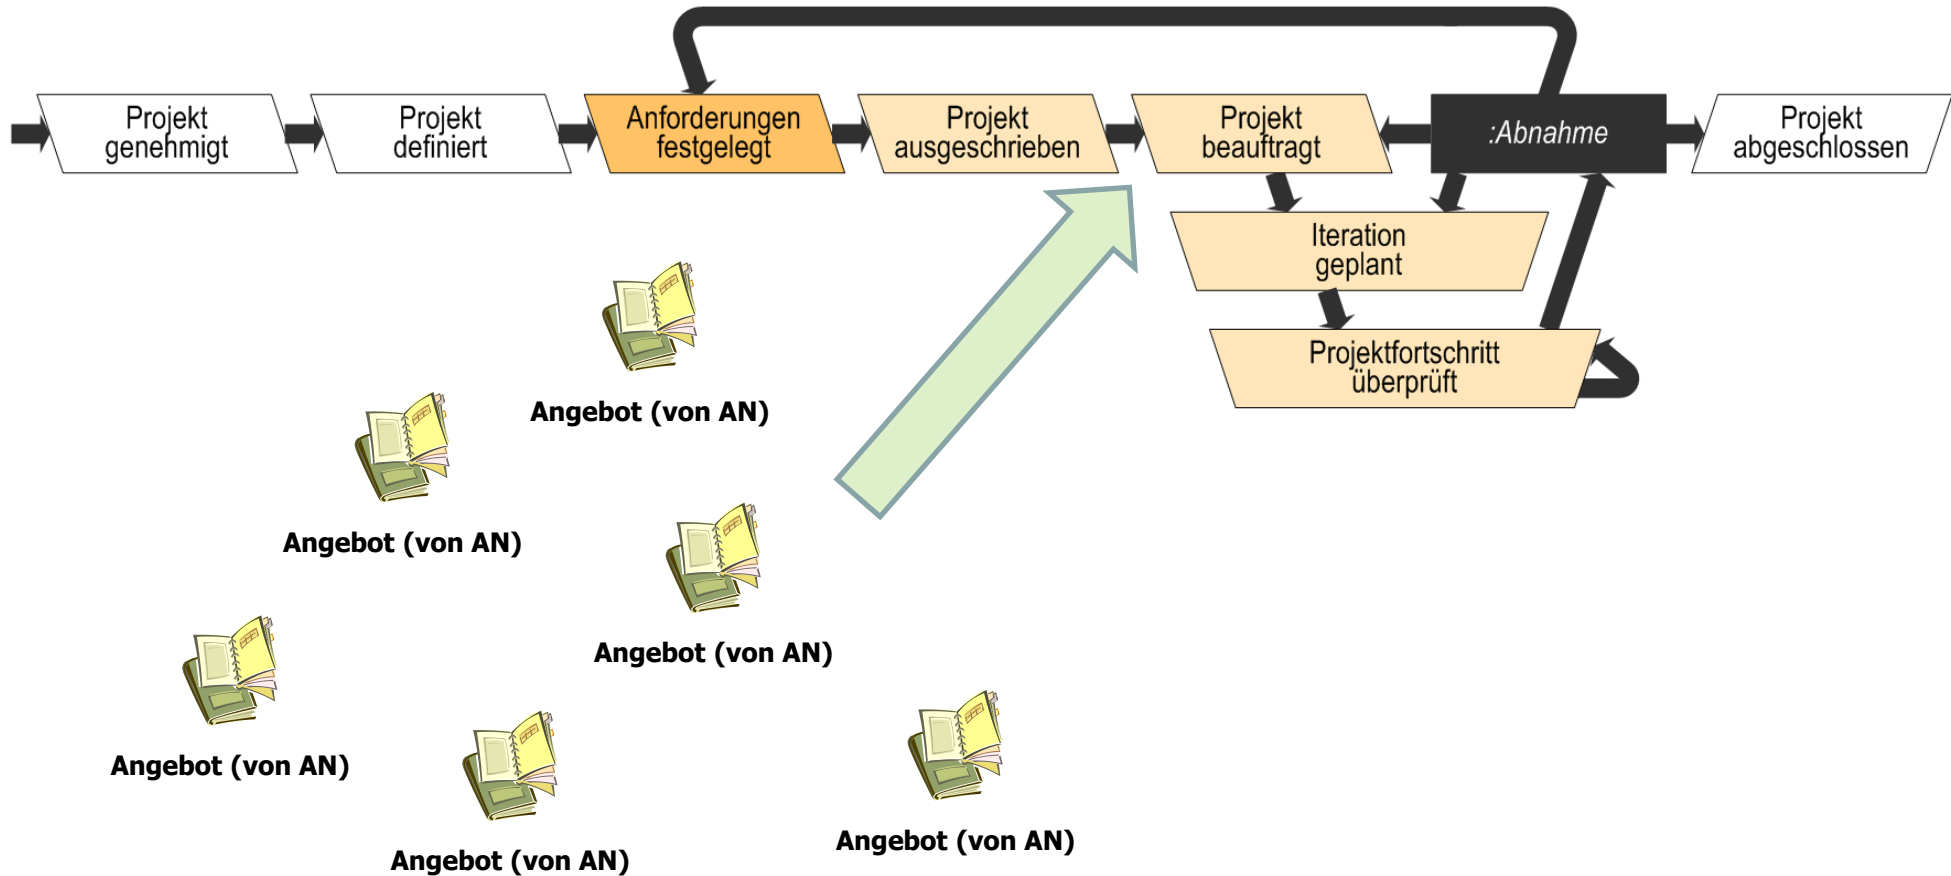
Projekt genehmigt

Projekt definiert

Anforderungen festgelegt

Projekt ausgeschrieben

Projekt beauftragt

:Abnahme

Projekt abgeschlossen

Iteration geplant

Projektfortschritt überprüft

Angebot (von AN)

Angebot (von AN)

Angebot (von AN)

Angebot (von AN)

Angebot (von AN)

Angebot (von AN)